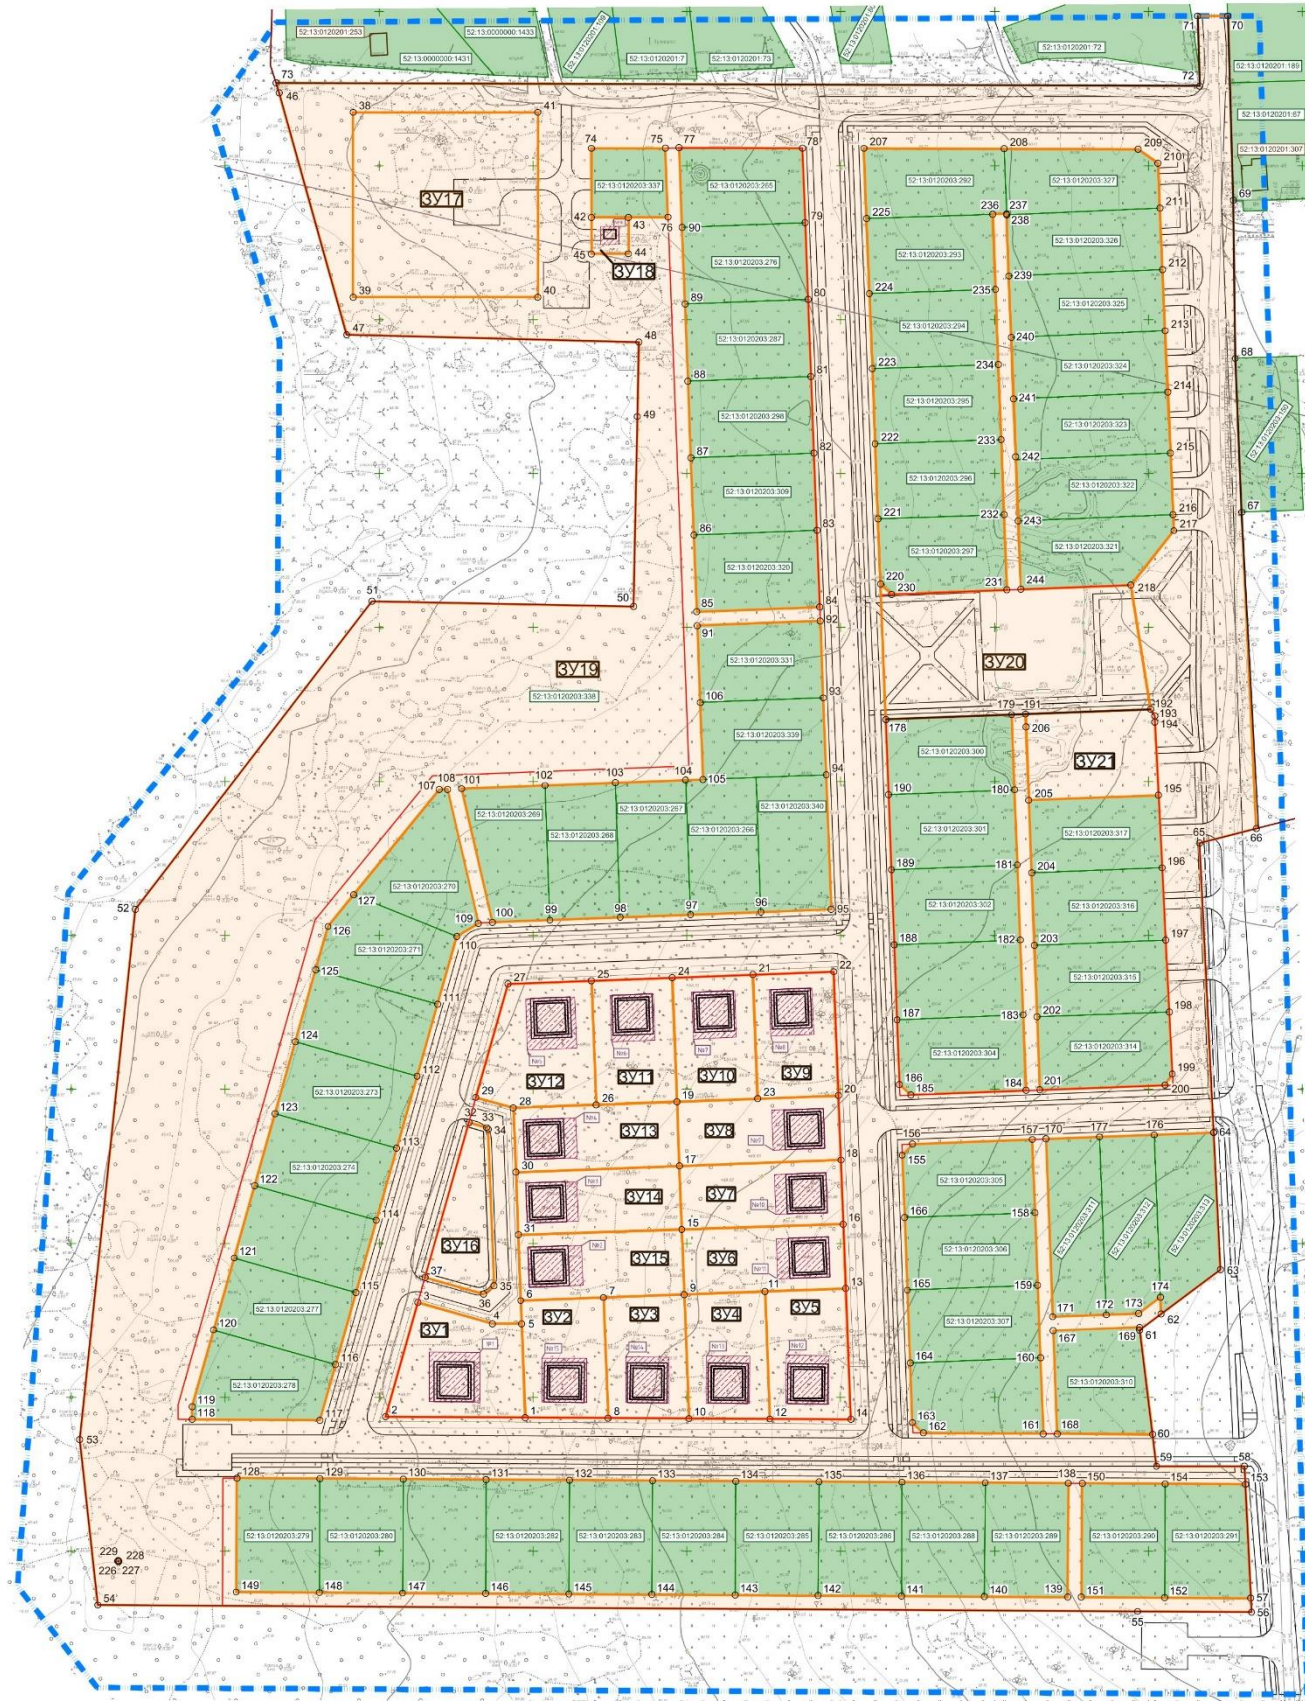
52:13:0120201:253
52:13:0000000:1433
52:13:0000000:1431
52:13:0120201:7
52:13:0120201:73
52:13:0120201:72
52:13:0120201:189
52:13:0120201:67
52:13:0120201:307
73
46
38
41
74
75
77
78
207
208
209
210
71
70
72
69
ЗУ17
52:13:0120203:337
52:13:0120203:265
52:13:0120203:292
52:13:0120203:327
42
43
76
90
79
225
236
237
238
211
44
45
ЗУ18
52:13:0120203:276
52:13:0120203:293
52:13:0120203:326
39
40
89
80
224
235
239
212
52:13:0120203:325
47
48
52:13:0120203:287
52:13:0120203:294
240
213
68
88
81
223
234
52:13:0120203:324
214
49
52:13:0120203:298
52:13:0120203:295
241
87
82
222
233
52:13:0120203:323
242
215
52:13:0120203:296
52:13:0120203:309
52:13:0120203:322
86
83
221
232
243
216
217
67
52:13:0120203:297
52:13:0120203:321
52:13:0120203:320
220
230
231
244
218
51
50
85
84
92
91
ЗУ19
52:13:0120203:338
52:13:0120203:331
ЗУ20
106
93
179
191
192
193
194
178
206
52:13:0120203:339
52:13:0120203:300
ЗУ21
107
108
101
102
103
104
105
94
190
180
205
195
52:13:0120203:269
52:13:0120203:267
52:13:0120203:340
52:13:0120203:268
52:13:0120203:266
52:13:0120203:301
52:13:0120203:317
65
66
52:13:0120203:270
189
181
204
196
127
52
109
100
99
98
97
96
95
52:13:0120203:302
52:13:0120203:316
126
110
188
182
203
197
52:13:0120203:271
27
25
24
21
22
52:13:0120203:315
125
111
187
183
202
198
124
52:13:0120203:304
52:13:0120203:314
112
ЗУ12
ЗУ11
ЗУ10
ЗУ9
186
185
184
201
199
200
29
26
19
23
20
52:13:0120203:273
123
32
28
33
34
ЗУ13
ЗУ8
156
157
170
177
176
64
113
17
18
155
52:13:0120203:305
52:13:0120203:274
30
122
ЗУ14
ЗУ7
166
158
114
31
15
16
52:13:0120203:306
ЗУ16
ЗУ15
ЗУ6
121
115
37
35
9
11
13
165
159
174
63
52:13:0120203:277
3
36
ЗУ2
ЗУ3
ЗУ4
ЗУ5
171
172
173
62
4
7
52:13:0120203:307
61
120
5
167
169
ЗУ1
116
164
160
52:13:0120203:310
52:13:0120203:278
119
118
117
2
1
8
10
12
14
163
162
161
168
60
53
59
58
128
129
130
131
132
133
134
135
136
137
138
150
154
153
52:13:0120203:279
52:13:0120203:280
52:13:0120203:282
52:13:0120203:283
52:13:0120203:284
52:13:0120203:285
52:13:0120203:286
52:13:0120203:288
52:13:0120203:289
52:13:0120203:290
52:13:0120203:291
229
228
226
227
149
148
147
146
145
144
143
142
141
140
139
151
152
57
54
56
55